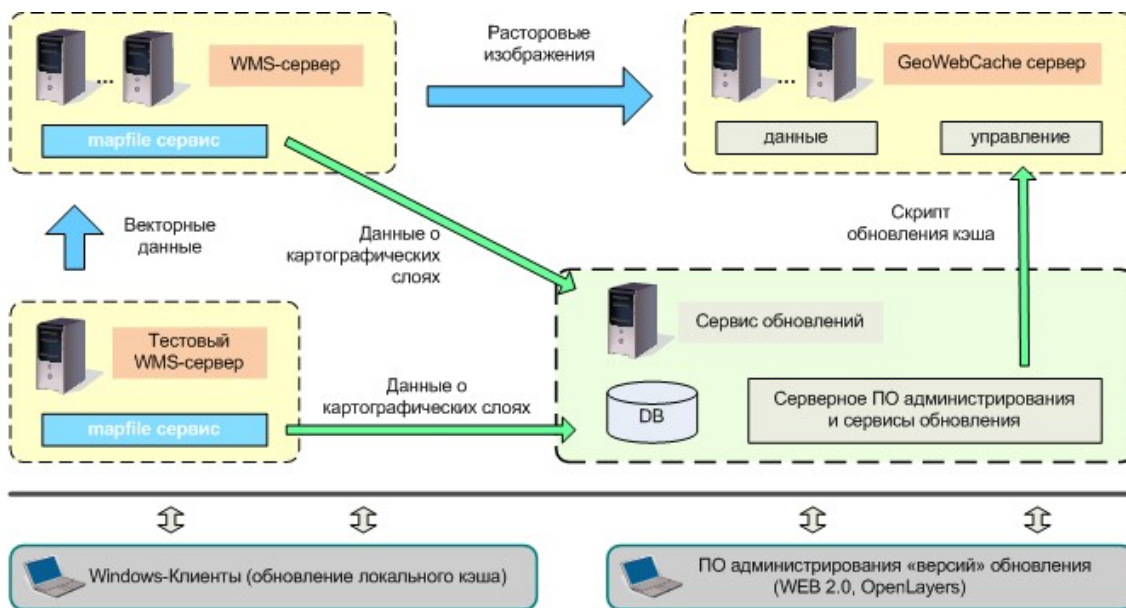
WMS-сервер

mapfile сервис

Расторовые изображения

GeoWebCache сервер

данные

управление

Векторные данные

Данные о картографических слоях

Скрипт обновления кэша

Сервис обновлений

Тестовый WMS-сервер

mapfile сервис

Данные о картографических слоях

DB

Серверное ПО администрирования и сервисы обновления

Windows-Клиенты (обновление локального кэша)

ПО администрирования «версий» обновления (WEB 2.0, OpenLayers)